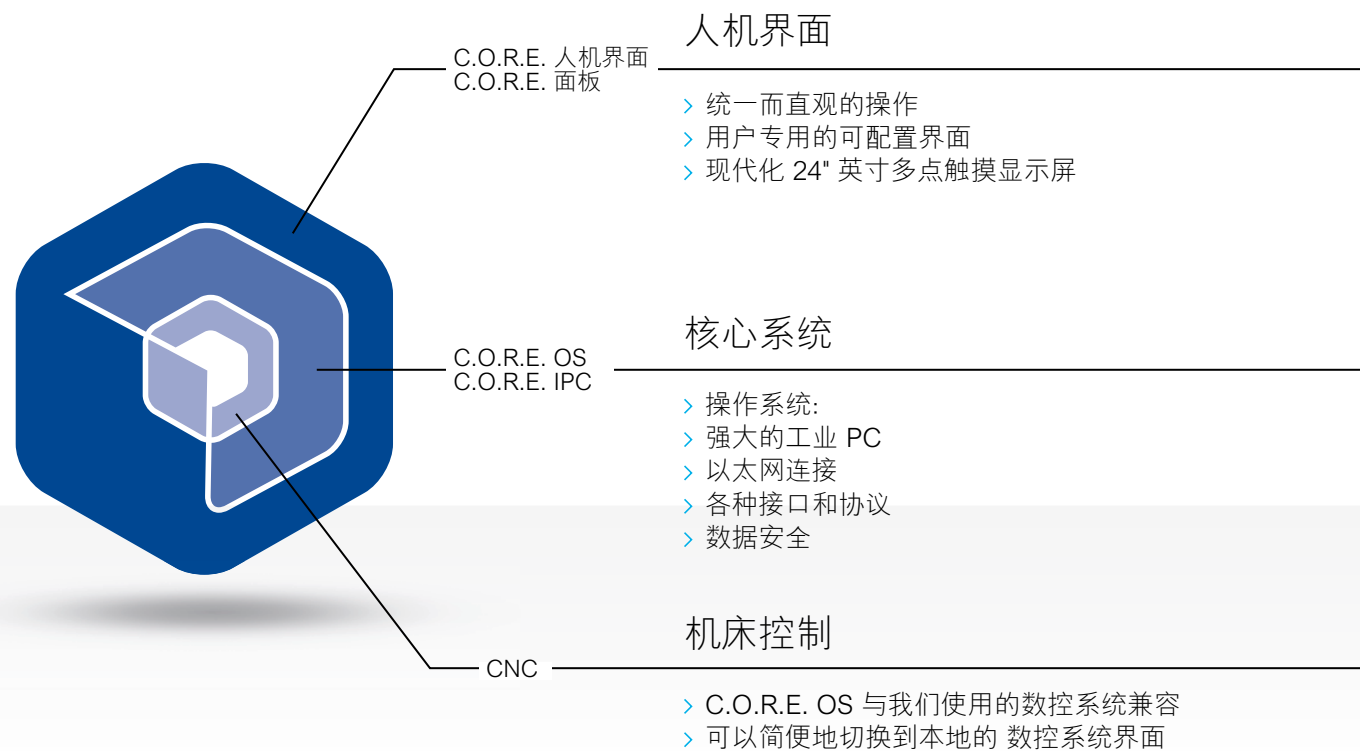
C.O.R.E. 人机界面
C.O.R.E. 面板

人机界面

› 统一而直观的操作
› 用户专用的可配置界面
› 现代化 24" 英寸多点触摸显示屏

C.O.R.E. OS
C.O.R.E. IPC

核心系统

› 操作系统:
› 强大的工业 PC
› 以太网连接
› 各种接口和协议
› 数据安全

CNC

机床控制

› C.O.R.E. OS 与我们使用的数控系统兼容
› 可以简便地切换到本地的 数控系统界面